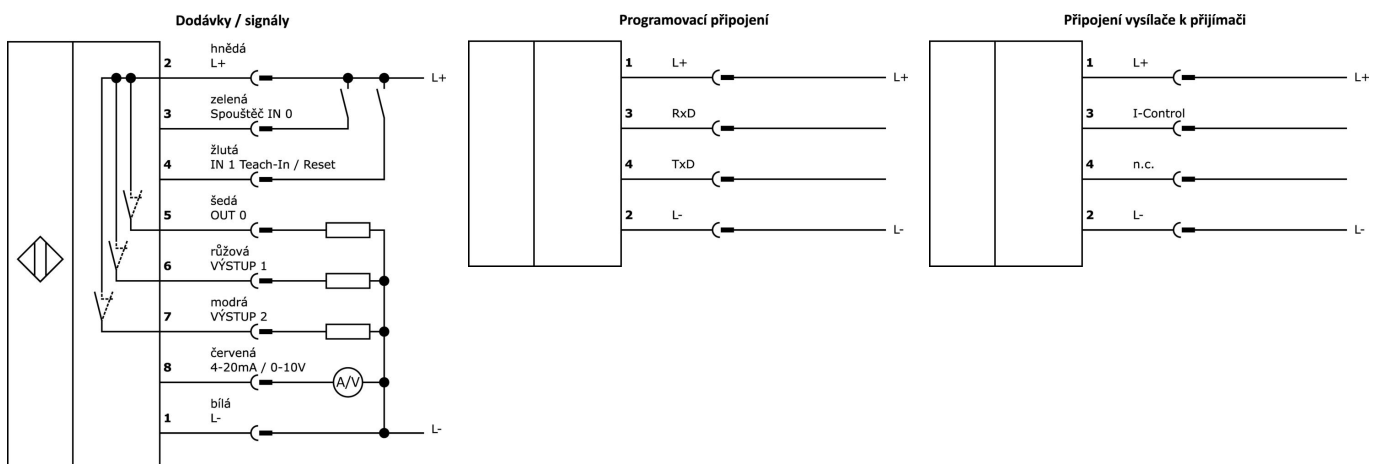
Dodávky / signály

2 hnědá L+
L+
3 zelená Spouštěč IN 0
4 žlutá IN 1 Teach-In / Reset
5 šedá OUT 0
6 růžová VÝSTUP 1
7 modrá VÝSTUP 2
8 červená 4-20mA / 0-10V
A/V
1 bílá L-
L-

Programovací připojení

1 L+
L+
3 RxD
4 TxD
2 L-
L-

Připojení vysílače k přijímači

1 L+
L+
3 I-Control
4 n.c.
2 L-
L-